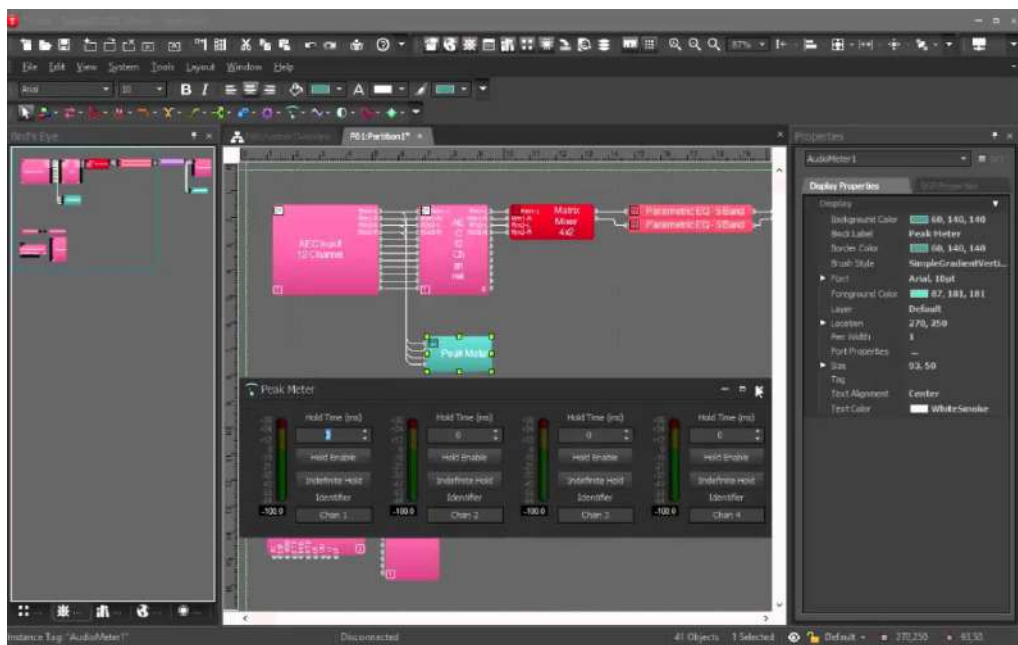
File Edit View System Tools Layout Window Help

Arial 10

Bird's Eye

P01:Partition1*

Properties

AudioMeter1

Display Properties

Display
Background Color 60, 140, 140
Block Label Peak Meter
Border Color 60, 140, 140
Brush Style SimpleGradientVerti...
Font Arial, 10pt
Foreground Color 87, 181, 181
Layer Default
Location 270, 250
Pen Width 1
Port Properties
Size 93, 50
Tag
Text Alignment Center
Text Color WhiteSmoke

AEC Input 12 Channel

AEC

Matrix Mixer 4x2

Parametric EQ - 5 Band
Parametric EQ - 5 Band

Peak Meter

Peak Meter

Hold Time (ms)
Hold Enable
Indefinite Hold
Identifier
-100.0
Chan 1

Hold Time (ms)
0
Hold Enable
Indefinite Hold
Identifier
-100.0
Chan 2

Hold Time (ms)
0
Hold Enable
Indefinite Hold
Identifier
-100.0
Chan 3

Hold Time (ms)
0
Hold Enable
Indefinite Hold
Identifier
-100.0
Chan 4

Instance Tag: "AudioMeter1"
Disconnected
41 Objects 1 Selected Default 270,250 93,50